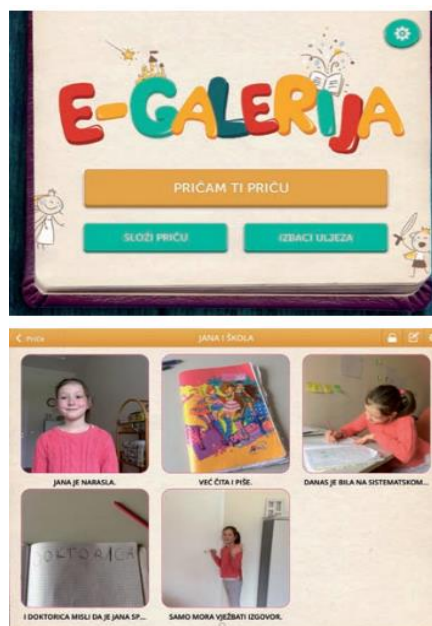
E-GALERIJA

PRIČAM TI PRIČU

SLOŽI PRIČU

IZBACI ULJEZA

< Priče

JANA I ŠKOLA

JANA JE NARASLA.

VEĆ ČITA I PIŠE.

DANAS JE BILA NA SISTEMATSKOM...

DOKTORICA

I DOKTORICA MISLI DA JE JANA SP...

SAMO MORA VJEŽBATI IZGOVOR.